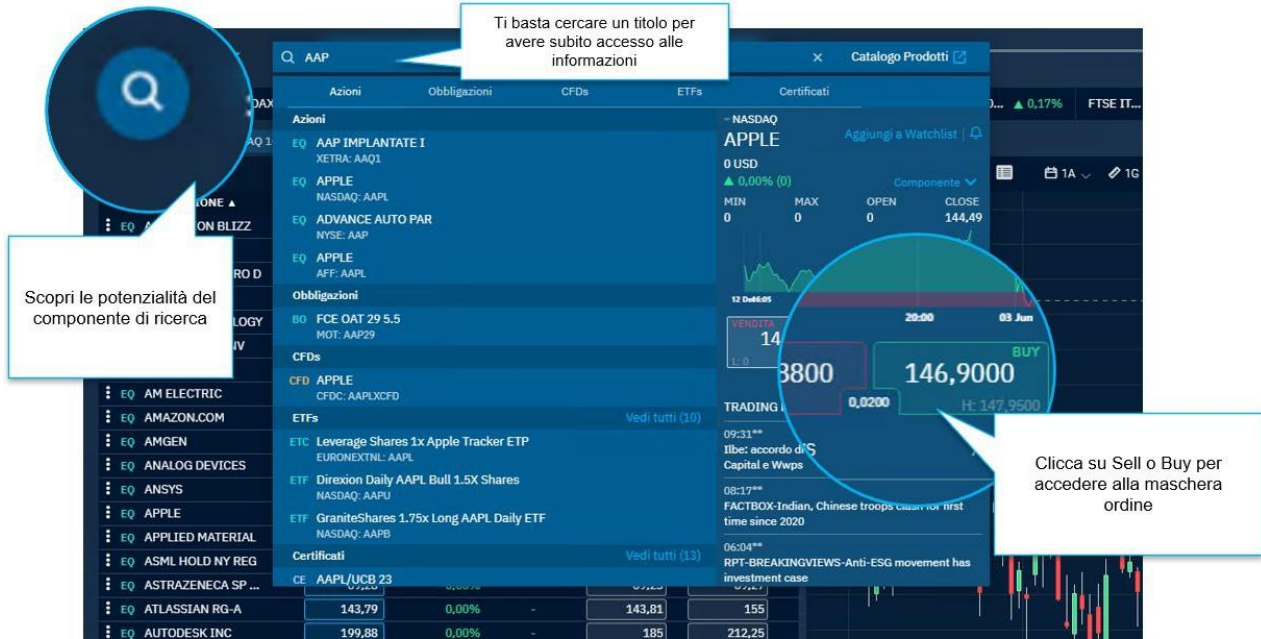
Ti basta cercare un titolo per avere subito accesso alle informazioni

AAP

Catalogo Prodotti

Azioni Obbligazioni CFDs ETFs Certificati

DAX

AQ 1

▲ 0,17% FTSE IT...

Azioni

EQ AAP IMPLANTATE I
XETRA: AAQ1

EQ APPLE
NASDAQ: AAPL

EQ ADVANCE AUTO PAR
NYSE: AAP

EQ APPLE
AFF: AAPL

Obbligazioni

BO FCE OAT 29 5.5
MOT: AAP29

CFDs

CFD APPLE
CFDC: AAPLXCFD

ETFs Vedi tutti (10)

ETC Leverage Shares 1x Apple Tracker ETP
EURONEXTNL: AAPL

ETF Direxion Daily AAPL Bull 1.5X Shares
NASDAQ: AAPU

ETF GraniteShares 1.75x Long AAPL Daily ETF
NASDAQ: AAPB

Certificati Vedi tutti (13)

CE AAPL/UCB 23

- NASDAQ
APPLE
Aggiungi a Watchlist
0 USD
▲ 0,00% (0)
Componente

| MIN | MAX | OPEN | CLOSE |
|---|---|---|---|
| 0 | 0 | 0 | 144,49 |

12 Dec 16:05
20:00
03 Jun

VENDITA
14
L: 0
3800
BUY
146,9000
0,0200
H: 147,9500

TRADING

09:31**
Ilbe: accordo di S
Capital e Wwps

08:17**
FACTBOX-Indian, Chinese troops clash for first time since 2020

06:04**
RPT-BREAKINGVIEWS-Anti-ESG movement has investment case

1A 1G

ONE ▲
EQ ON BLIZZ
RO D
LOGY
IV

Scopri le potenzialità del componente di ricerca

Clicca su Sell o Buy per accedere alla maschera ordine

EQ AM ELECTRIC
EQ AMAZON.COM
EQ AMGEN
EQ ANALOG DEVICES
EQ ANSYS
EQ APPLE
EQ APPLIED MATERIAL
EQ ASML HOLD NY REG
EQ ASTRAZENECA SP ...

| EQ ATLASSIAN RG-A | 143,79 | 0,00% | - | 143,81 | 155 |
|---|---|---|---|---|---|
| EQ AUTODESK INC | 199,88 | 0,00% | - | 185 | 212,25 |